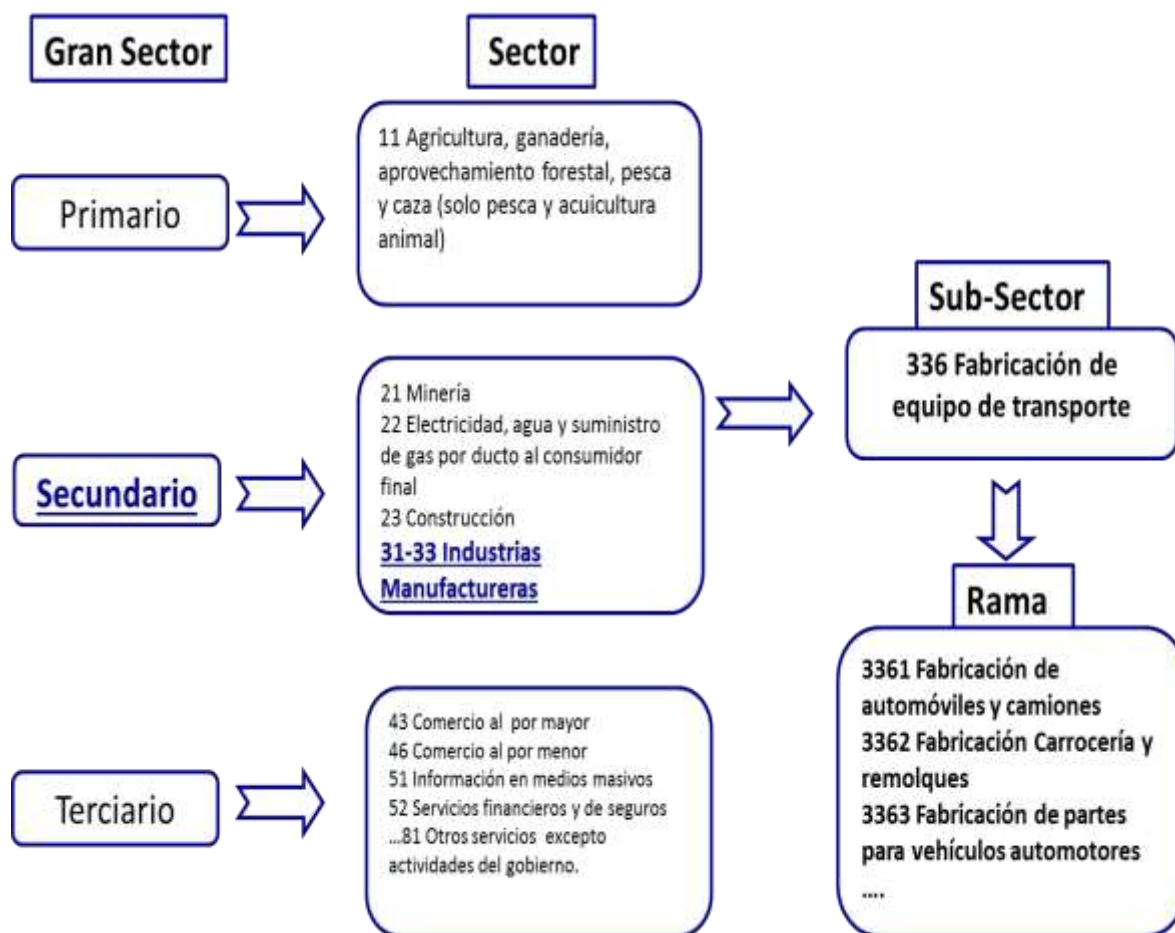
Gran Sector

Sector

Primario

11 Agricultura, ganadería, aprovechamiento forestal, pesca y caza (solo pesca y acuicultura animal)

Sub-Sector

336 Fabricación de equipo de transporte

Secundario

21 Minería
22 Electricidad, agua y suministro de gas por ducto al consumidor final
23 Construcción
31-33 Industrias Manufactureras

Rama

3361 Fabricación de automóviles y camiones
3362 Fabricación Carrocería y remolques
3363 Fabricación de partes para vehículos automotores
....

Terciario

43 Comercio al por mayor
46 Comercio al por menor
51 Información en medios masivos
52 Servicios financieros y de seguros
...81 Otros servicios excepto actividades del gobierno.